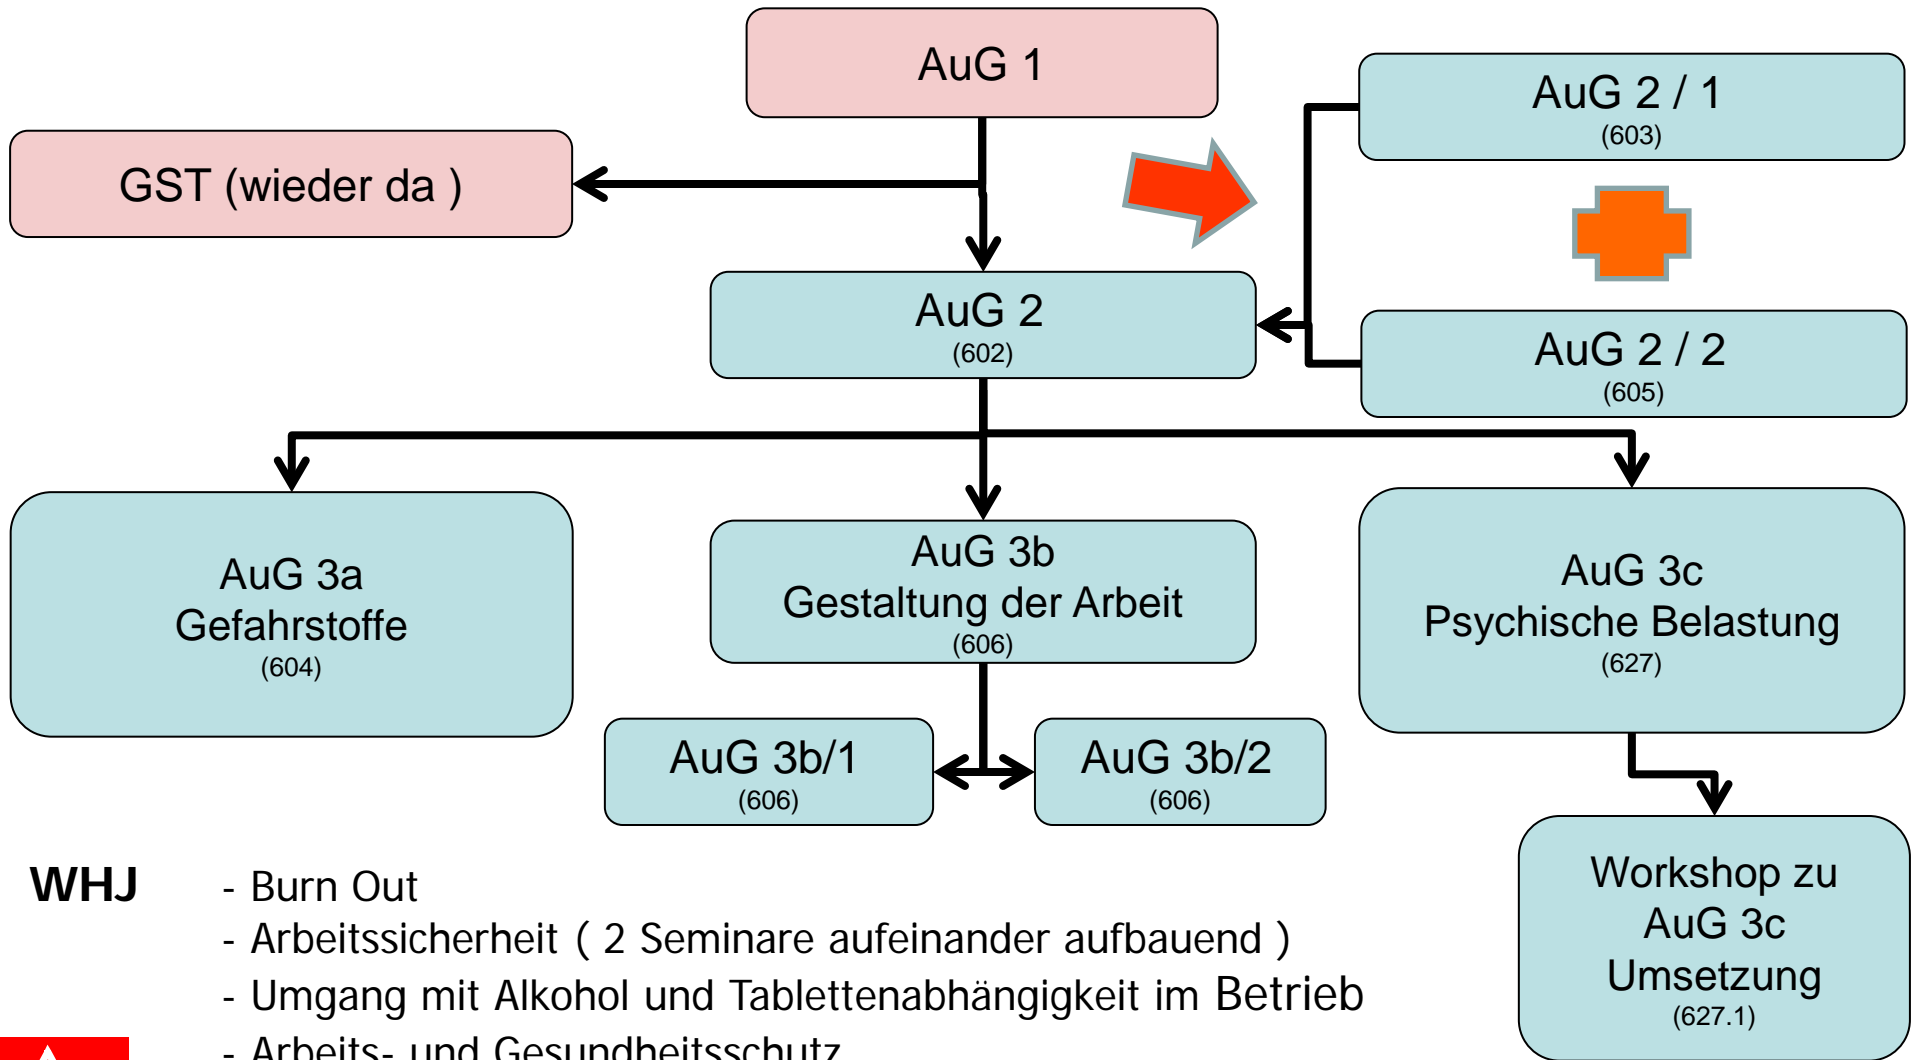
AuG 1

GST (wieder da )

AuG 2 / 1
(603)

AuG 2
(602)

AuG 2 / 2
(605)

AuG 3a
Gefahrstoffe
(604)

AuG 3b
Gestaltung der Arbeit
(606)

AuG 3c
Psychische Belastung
(627)

AuG 3b/1
(606)

AuG 3b/2
(606)

Workshop zu
AuG 3c
Umsetzung
(627.1)

WHJ

- Burn Out
- Arbeitssicherheit ( 2 Seminare aufeinander aufbauend )
- Umgang mit Alkohol und Tablettenabhängigkeit im Betrieb
- Arbeits- und Gesundheitsschutz